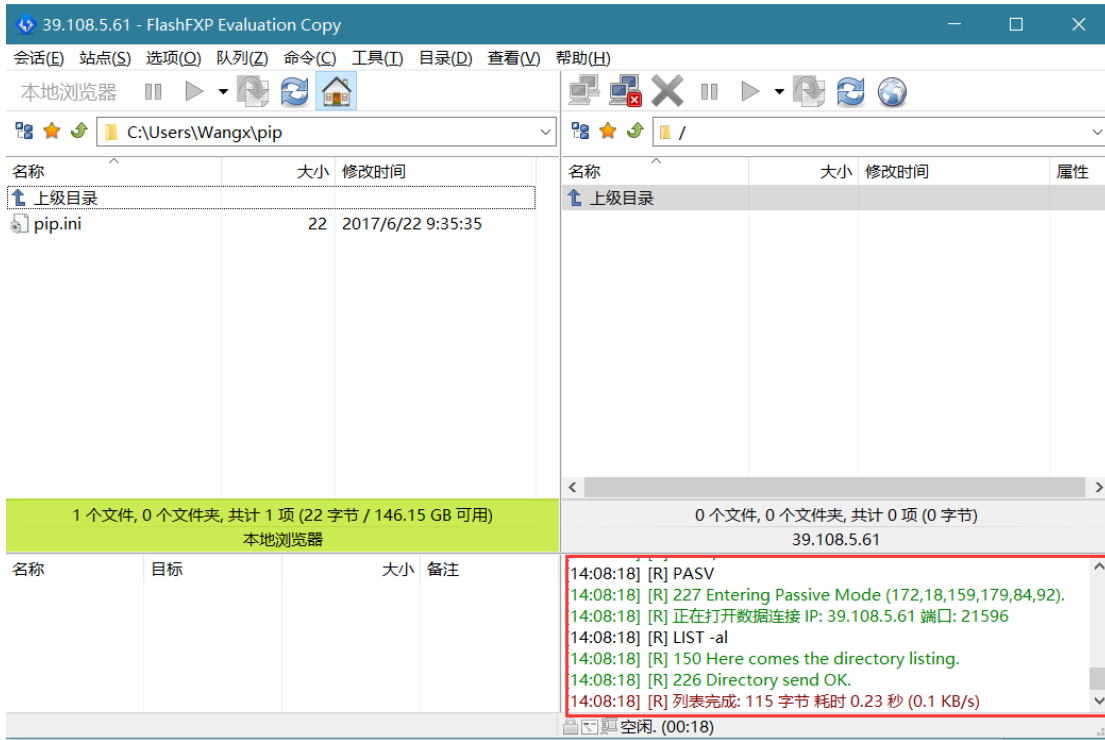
39.108.5.61 - FlashFXP Evaluation Copy

会话(E) 站点(S) 选项(O) 队列(Z) 命令(C) 工具(T) 目录(D) 查看(V) 帮助(H)

本地浏览器

C:\Users\Wangx\pip

/

| 名称 | 大小 | 修改时间 |
|---|---|---|
| 上级目录 | | |
| pip.ini | 22 | 2017/6/22 9:35:35 |

| 名称 | 大小 | 修改时间 | 属性 |
|---|---|---|---|
| 上级目录 | | | |

1 个文件, 0 个文件夹, 共计 1 项 (22 字节 / 146.15 GB 可用)
本地浏览器

0 个文件, 0 个文件夹, 共计 0 项 (0 字节)
39.108.5.61

| 名称 | 目标 | 大小 | 备注 |
|---|---|---|---|

14:08:18] [R] PASV
14:08:18] [R] 227 Entering Passive Mode (172,18,159,179,84,92).
14:08:18] [R] 正在打开数据连接 IP: 39.108.5.61 端口: 21596
14:08:18] [R] LIST -al
14:08:18] [R] 150 Here comes the directory listing.
14:08:18] [R] 226 Directory send OK.
14:08:18] [R] 列表完成: 115 字节 耗时 0.23 秒 (0.1 KB/s)

空闲. (00:18)